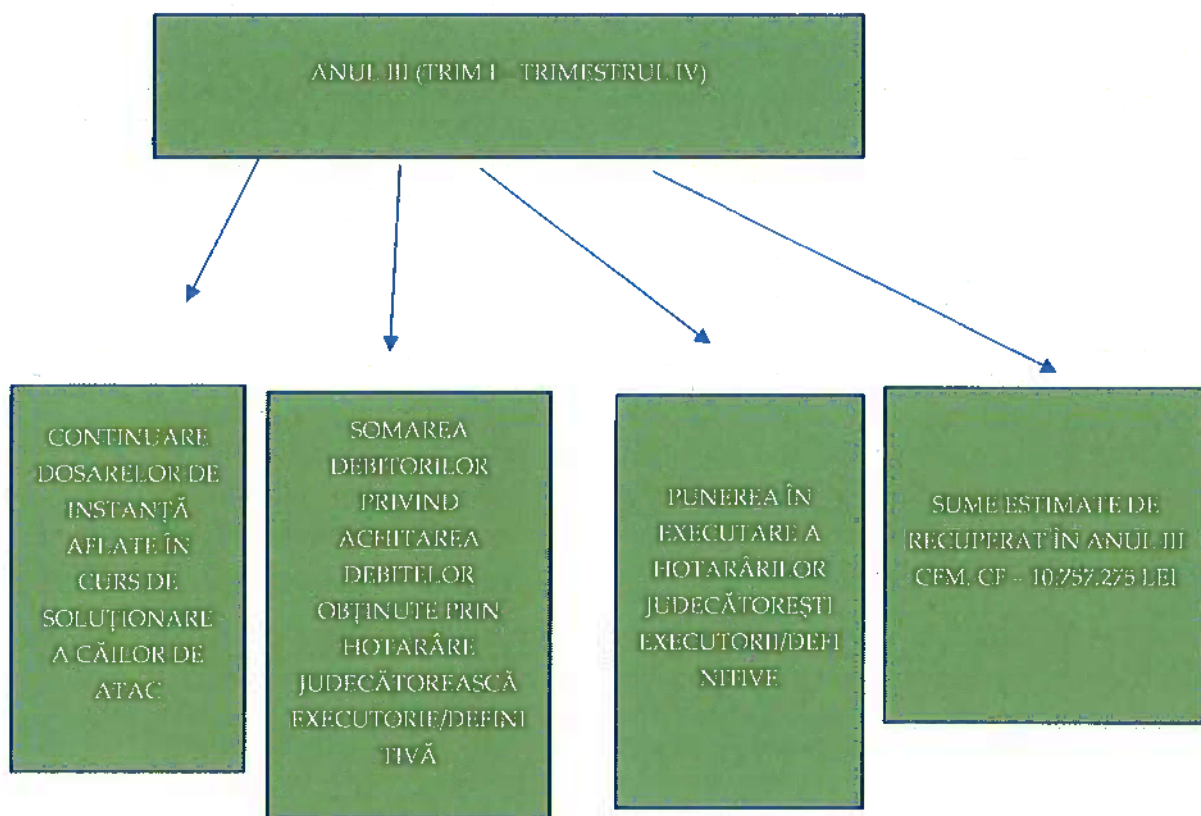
ANUL III (TRIM I – TRIMESTRUL IV)

CONTINUARE DOSARELOR DE INSTANȚĂ AFLATE ÎN CURS DE SOLUȚIONARE A CĂILOR DE ATAC

SOMAREA DEBITORILOR PRIVIND ACHITAREA DEBITELOR OBȚINUTE PRIN HOTARÂRE JUDECĂTOREASCĂ EXECUTORIE/DEFINITIVĂ

PUNEREA ÎN EXECUTARE A HOTARÂRILOR JUDECĂTOREȘTI EXECUTORII/DEFINITIVE

SUME ESTIMATE DE RECUPERAT ÎN ANUL III CFM. CF – 10.757.275 LEI